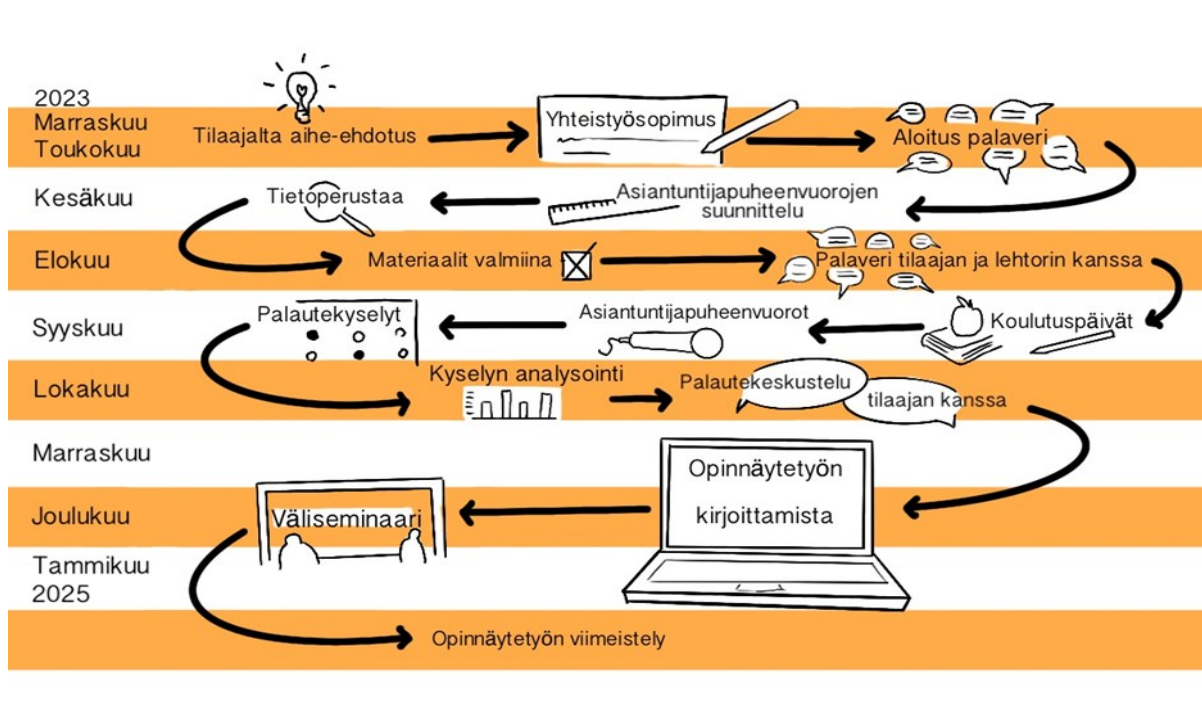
2023
Marraskuu
Toukokuu

Tilaajalta aihe-ehdotus

Yhteistyösopimus

Aloitus palaveri

Kesäkuu

Tietoperustaa

Asiantuntijapuheenvuorojen suunnittelu

Elokuu

Materiaalit valmiina

Palaveri tilaajan ja lehtorin kanssa

Syyskuu

Palautekyselyt

Asiantuntijapuheenvuorot

Koulutuspäivät

Lokakuu

Kyselyn analysointi

Palautekeskustelu tilaajan kanssa

Marraskuu

Opinnäytetyön kirjoittamista

Joulukuu

Väliseminaari

Tammikuu
2025

Opinnäytetyön viimeistely